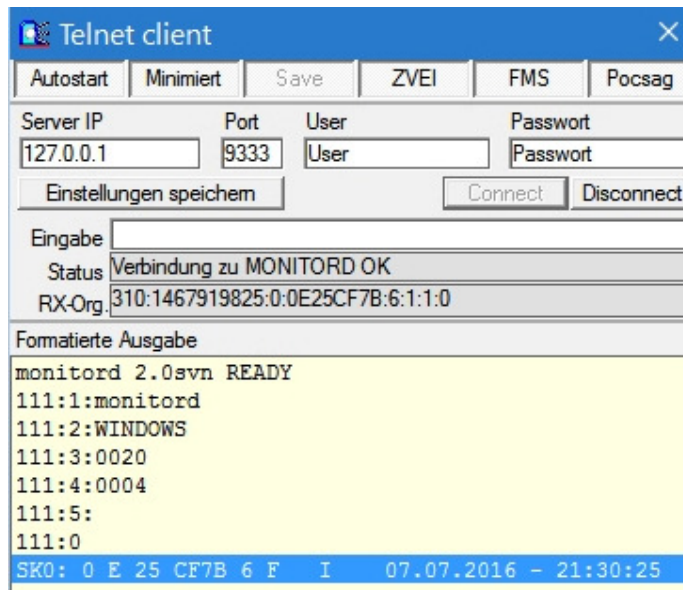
Telnet client

Autostart | Minimiert | Save | ZVEI | FMS | Pocsag

Server IP
127.0.0.1
Port
9333
User
User
Passwort
Passwort

Einstellungen speichern
Connect
Disconnect

Eingabe
Status Verbindung zu MONITORD OK
RX-Org. 310:1467919825:0:0E25CF7B:6:1:1:0

Formatierte Ausgabe
monitord 2.0svn READY
111:1:monitord
111:2:WINDOWS
111:3:0020
111:4:0004
111:5:
111:0
SK0: 0 E 25 CF7B 6 F I 07.07.2016 - 21:30:25